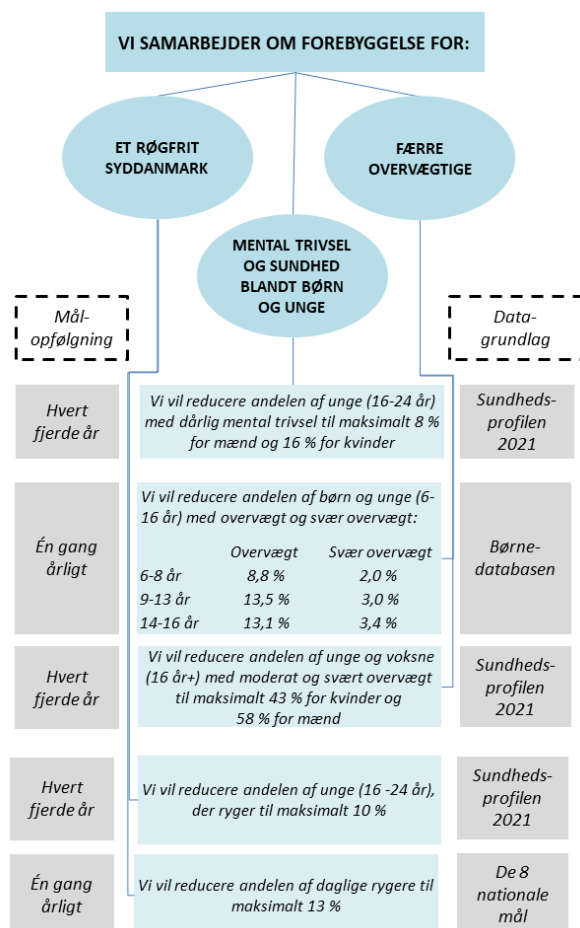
VI SAMARBEJDER OM FOREBYGGELSE FOR:

ET RØGFRIT SYDDANMARK

FÆRRE OVERVÆGTIGE

MENTAL TRIVSEL OG SUNDHED BLANDT BØRN OG UNGE

Mål-opfølgning

Data-grundlag

Hvert fjerde år

Vi vil reducere andelen af unge (16-24 år) med dårlig mental trivsel til maksimalt 8 % for mænd og 16 % for kvinder

Sundheds-profilen 2021

Én gang årligt

Vi vil reducere andelen af børn og unge (6-16 år) med overvægt og svær overvægt:

| | Overvægt | Svær overvægt |
|---|---|---|
| 6-8 år | 8,8 % | 2,0 % |
| 9-13 år | 13,5 % | 3,0 % |
| 14-16 år | 13,1 % | 3,4 % |

Børne-databasen

Hvert fjerde år

Vi vil reducere andelen af unge og voksne (16 år+) med moderat og svært overvægt til maksimalt 43 % for kvinder og 58 % for mænd

Sundheds-profilen 2021

Hvert fjerde år

Vi vil reducere andelen af unge (16 -24 år), der ryger til maksimalt 10 %

Sundheds-profilen 2021

Én gang årligt

Vi vil reducere andelen af daglige rygere til maksimalt 13 %

De 8 nationale mål